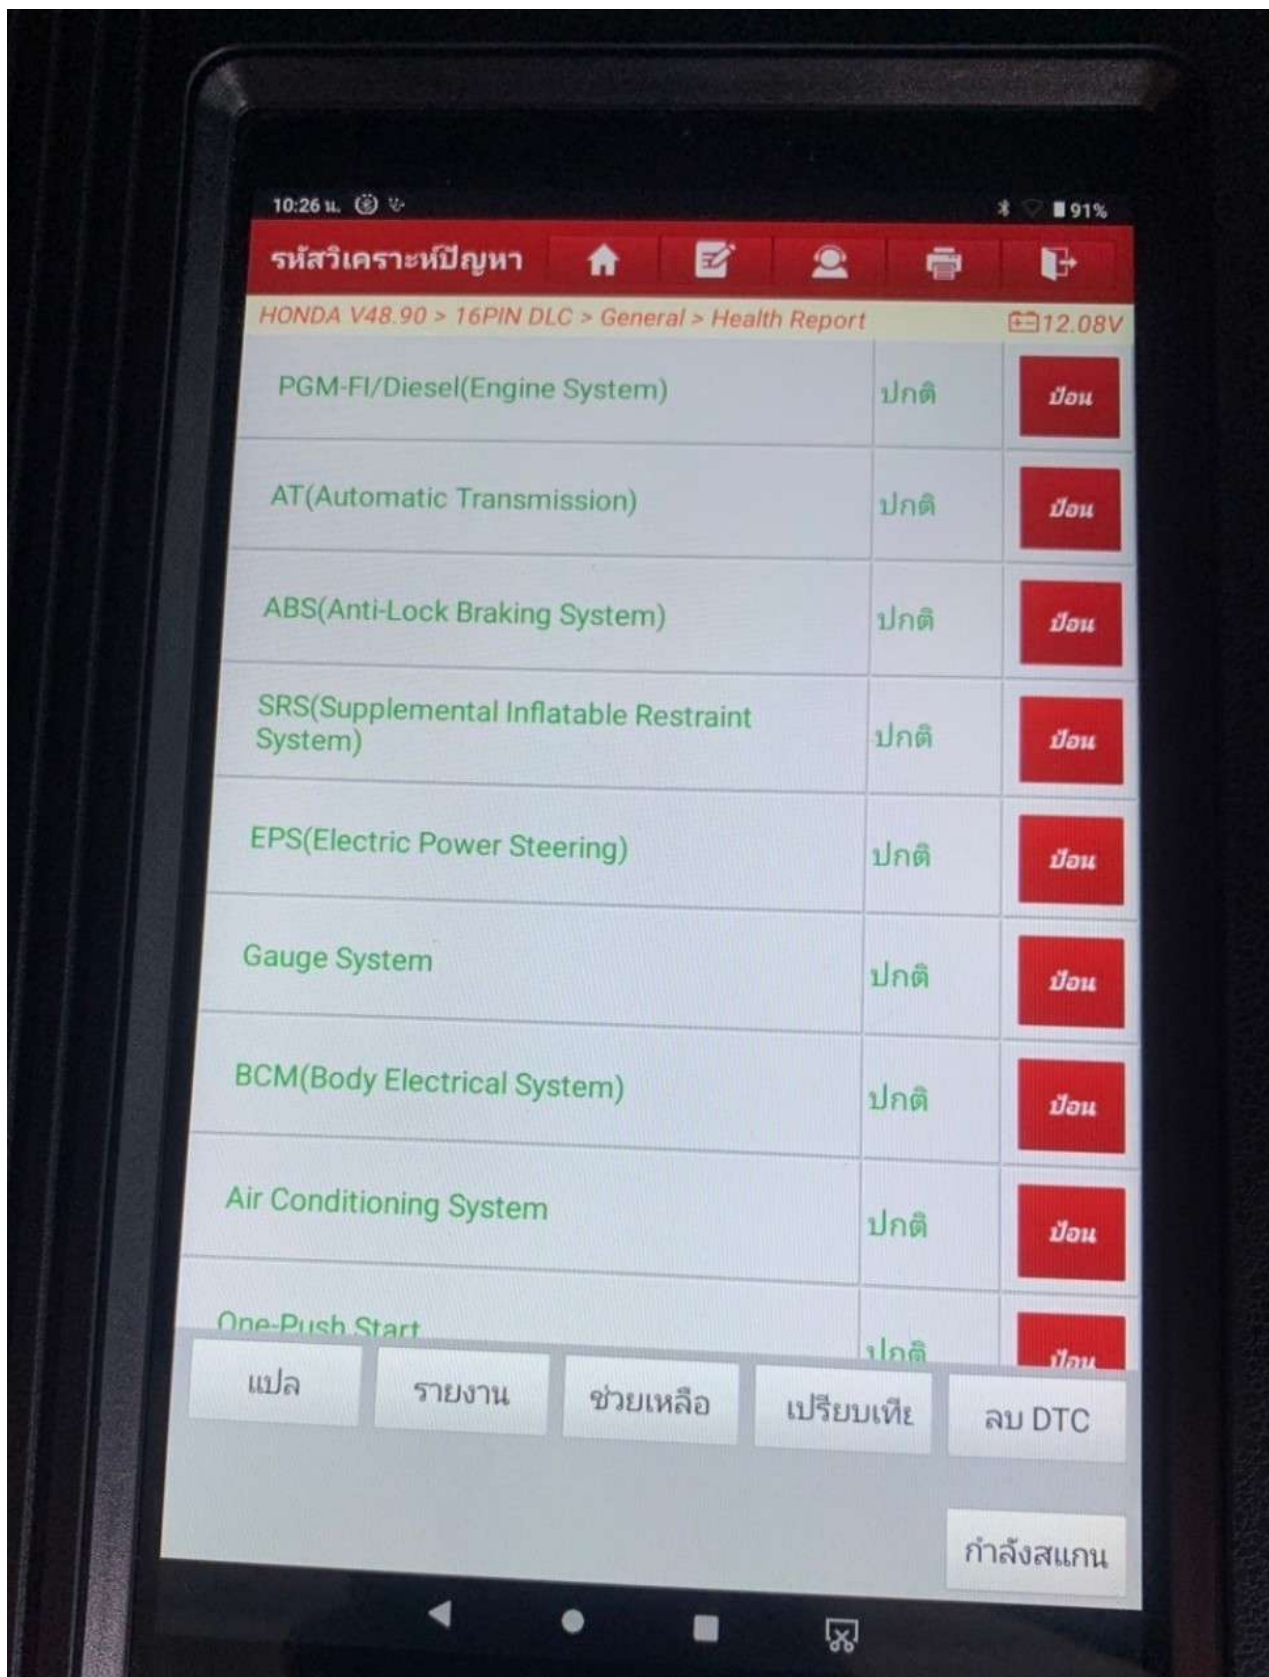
10:26 น. 91%

รหัสวิเคราะห์ปัญหา

HONDA V48.90 > 16PIN DLC > General > Health Report 12.08V

| | | |
|---|---|---|
| PGM-FI/Diesel(Engine System) | ปกติ | ป้อน |
| AT(Automatic Transmission) | ปกติ | ป้อน |
| ABS(Anti-Lock Braking System) | ปกติ | ป้อน |
| SRS(Supplemental Inflatable Restraint System) | ปกติ | ป้อน |
| EPS(Electric Power Steering) | ปกติ | ป้อน |
| Gauge System | ปกติ | ป้อน |
| BCM(Body Electrical System) | ปกติ | ป้อน |
| Air Conditioning System | ปกติ | ป้อน |
| One-Push Start | ปกติ | ป้อน |

แปล รายงาน ช่วยเหลือ เปรียบเทีย ลบ DTC

กำลังสแกน